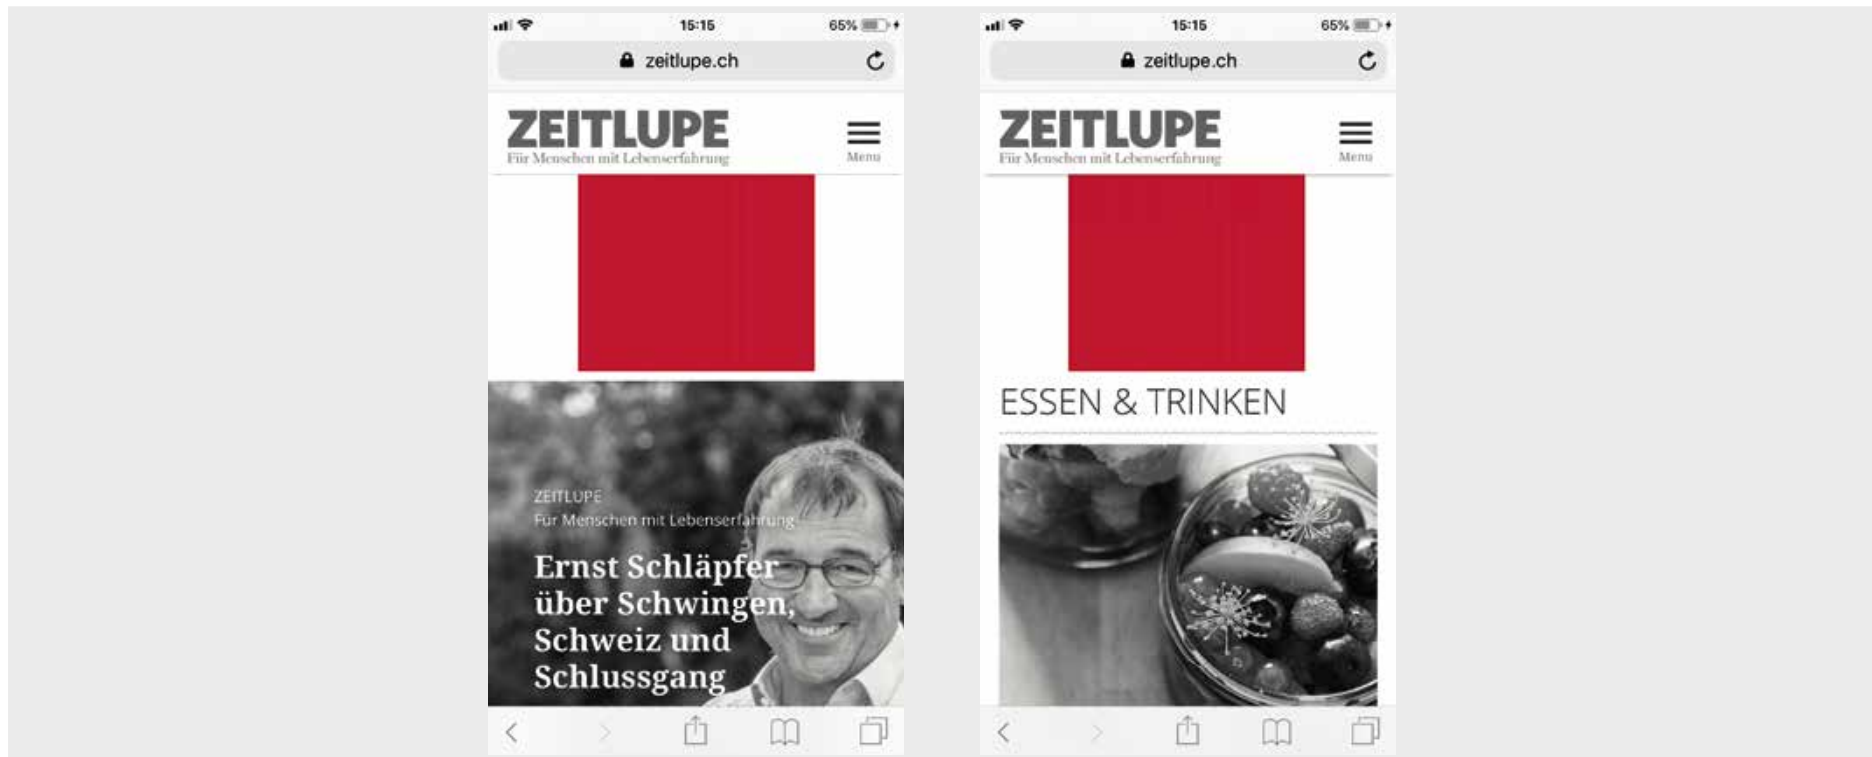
15:15
65%
zeitlupe.ch
ZEITLUPE
Für Menschen mit Lebenserfahrung
Menu
ZEITLUPE
Für Menschen mit Lebenserfahrung
Ernst Schläpfer über Schwingen, Schweiz und Schlussgang

15:15
65%
zeitlupe.ch
ZEITLUPE
Für Menschen mit Lebenserfahrung
Menu
ESSEN & TRINKEN